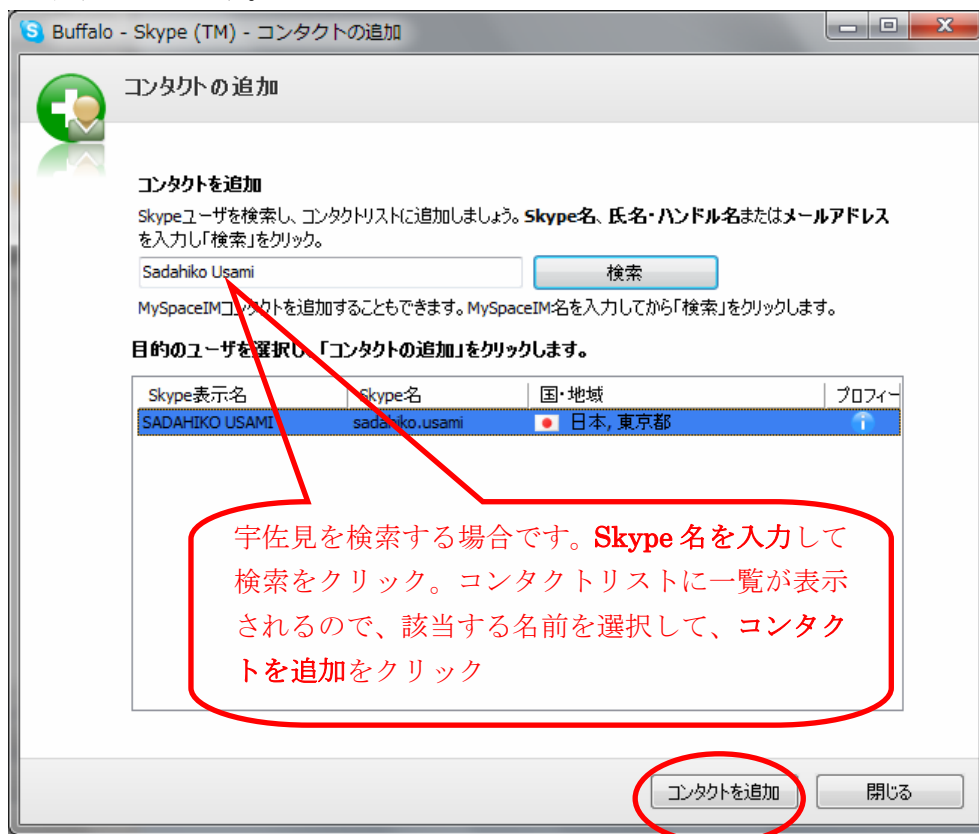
Buffalo - Skype (TM) - コンタクトの追加

コンタクトの追加

コンタクトを追加

Skypeユーザを検索し、コンタクトリストに追加しましょう。Skype名、氏名・ハンドル名またはメールアドレスを入力し「検索」をクリック。

Sadahiko Usami

検索

MySpaceIMコンタクトを追加することもできます。MySpaceIM名を入力してから「検索」をクリックします。

目的のユーザを選択し「コンタクトの追加」をクリックします。

| Skype表示名 | Skype名 | 国・地域 | プロフィー |
|---|---|---|---|
| SADAHIKO USAMI | sadahiko.usami | 日本, 東京都 | |

宇佐見を検索する場合です。Skype名を入力して検索をクリック。コンタクトリストに一覧が表示されるので、該当する名前を選択して、コンタクトを追加をクリック

コンタクトを追加

閉じる